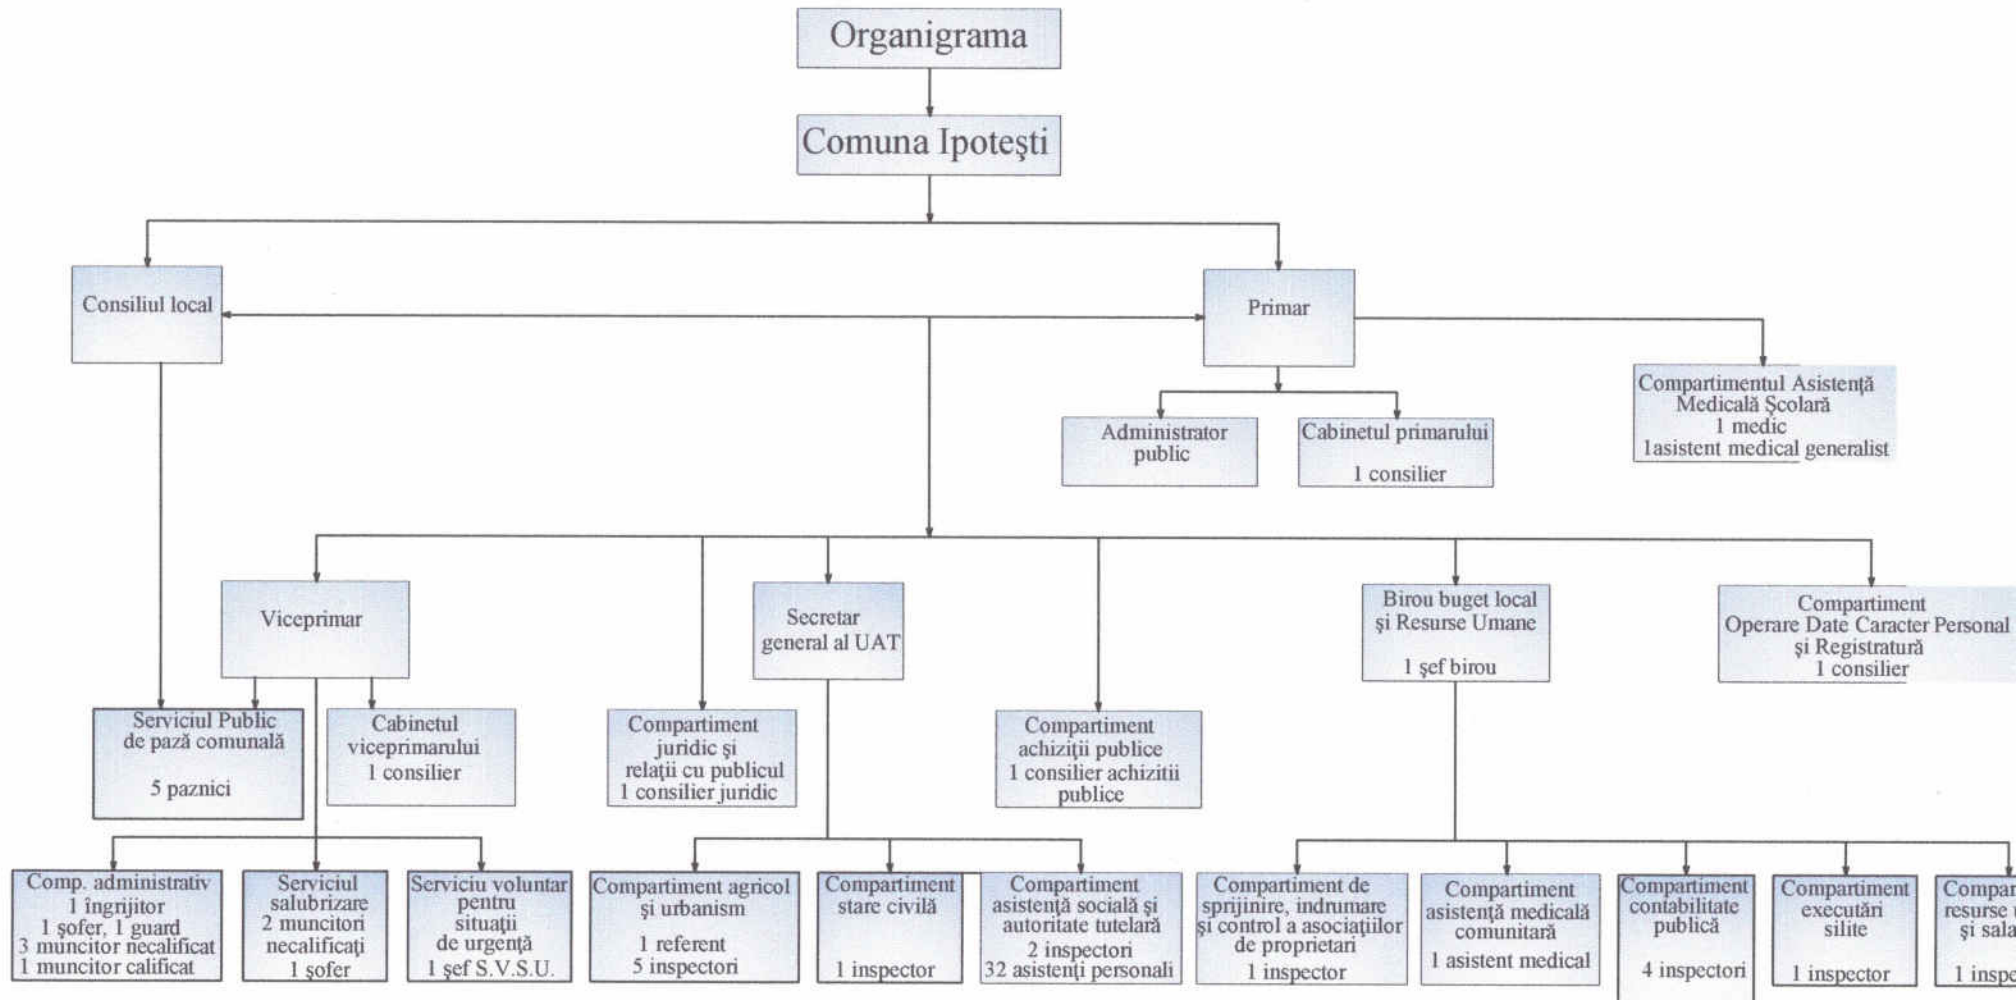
Organigrama

Comuna Ipoteşti

Consiliul local

Primar

Compartimentul Asistenţă Medicală Şcolară
1 medic
1asistent medical generalist

Administrator public

Cabinetul primarului
1 consilier

Viceprimar

Secretar general al UAT

Birou buget local şi Resurse Umane
1 şef birou

Compartiment Operare Date Caracter Personal şi Registratură
1 consilier

Serviciul Public de pază comunală
5 paznici

Cabinetul viceprimarului
1 consilier

Compartiment juridic şi relaţii cu publicul
1 consilier juridic

Compartiment achiziţii publice
1 consilier achizitii publice

Comp. administrativ
1 îngrijitor
1 şofer, 1 guard
3 muncitor necalificat
1 muncitor calificat

Serviciul salubrizare
2 muncitori necalificaţi
1 şofer

Serviciu voluntar pentru situaţii de urgenţă
1 şef S.V.S.U.

Compartiment agricol şi urbanism
1 referent
5 inspectori

Compartiment stare civilă
1 inspector

Compartiment asistenţă socială şi autoritate tutelară
2 inspectori
32 asistenţi personali

Compartiment de sprijinire, indrumare şi control a asociaţiilor de proprietari
1 inspector

Compartiment asistenţă medicală comunitară
1 asistent medical

Compartiment contabilitate publică
4 inspectori

Compartiment executări silite
1 inspector

Compar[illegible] resurse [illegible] şi sala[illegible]
1 inspe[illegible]